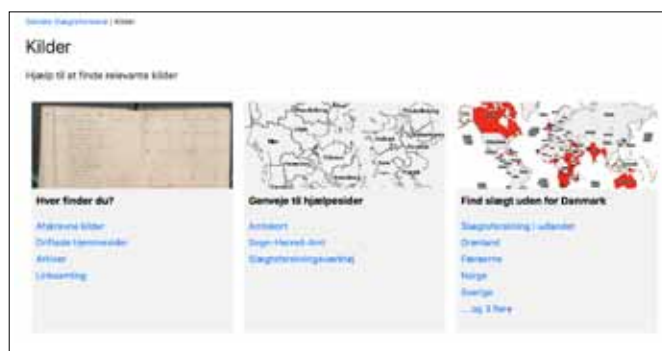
Danske Slægtsforskere | Kilder

Kilder

Hjælp til at finde relevante kilder

Hvor finder du?

Afskrevne kilder
Driftede hjemmesider
Arkiver
Linksamling

Genveje til hjælpesider

Amtskort
Sogn-Herred-Amt
Slægtsforskningsordbog

Find slægt uden for Danmark

Slægtsforskning i udlandet
Grønland
Færøerne
Norge
Sverige
... og 3 flere